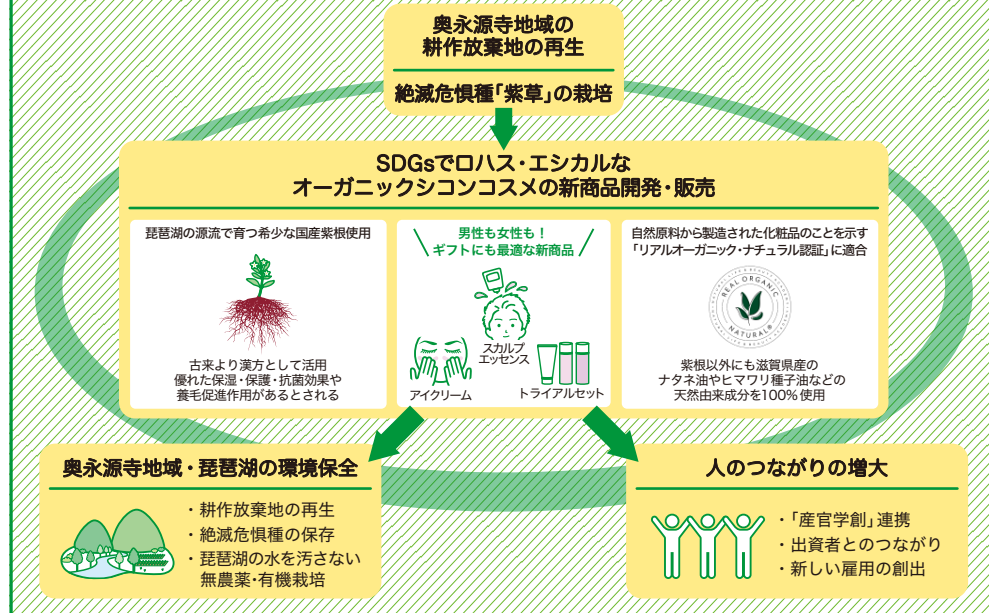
奥永源寺地域の
耕作放棄地の再生

絶滅危惧種「紫草」の栽培

SDGsでロハス・エシカルな
オーガニックシコンコスメの新商品開発・販売

琵琶湖の源流で育つ希少な国産紫根使用

古来より漢方として活用
優れた保湿・保護・抗菌効果や
養毛促進作用があるとされる

男性も女性も！
ギフトにも最適な新商品

スカルプ
エッセンス

アイクリーム

トライアルセット

自然原料から製造された化粧品のことを示す
「リアルオーガニック・ナチュラル認証」に適合

REAL ORGANIC
NATURAL

紫根以外にも滋賀県産の
ナタネ油やヒマワリ種子油などの
天然由来成分を100%使用

奥永源寺地域・琵琶湖の環境保全

・耕作放棄地の再生
・絶滅危惧種の保存
・琵琶湖の水を汚さない
無農薬・有機栽培

人のつながりの増大

・「産官学創」連携
・出資者とのつながり
・新しい雇用の創出